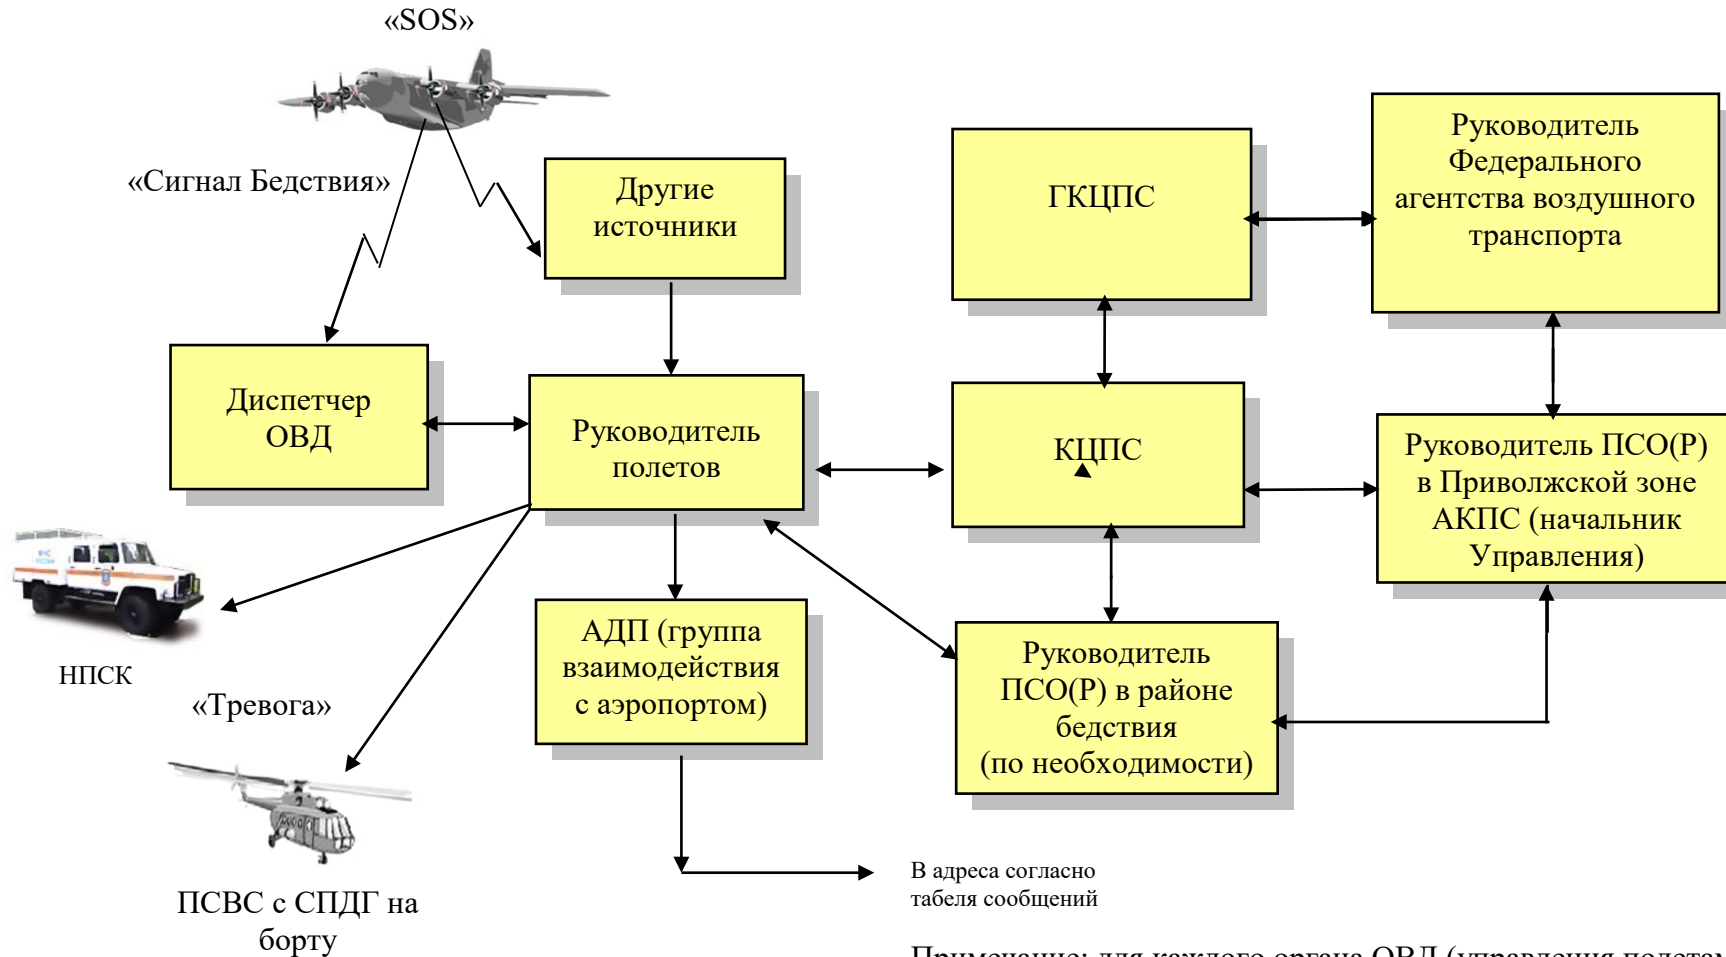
«SOS»

«Сигнал Бедствия»

Другие источники

ГКЦПС

Руководитель Федерального агентства воздушного транспорта

Диспетчер ОВД

Руководитель полетов

КЦПС

Руководитель ПСО(Р) в Приволжской зоне АКПС (начальник Управления)

НПСК

АДП (группа взаимодействия с аэропортом)

Руководитель ПСО(Р) в районе бедствия (по необходимости)

«Тревога»

ПСВС с СПДГ на борту

В адреса согласно табеля сообщений

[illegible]